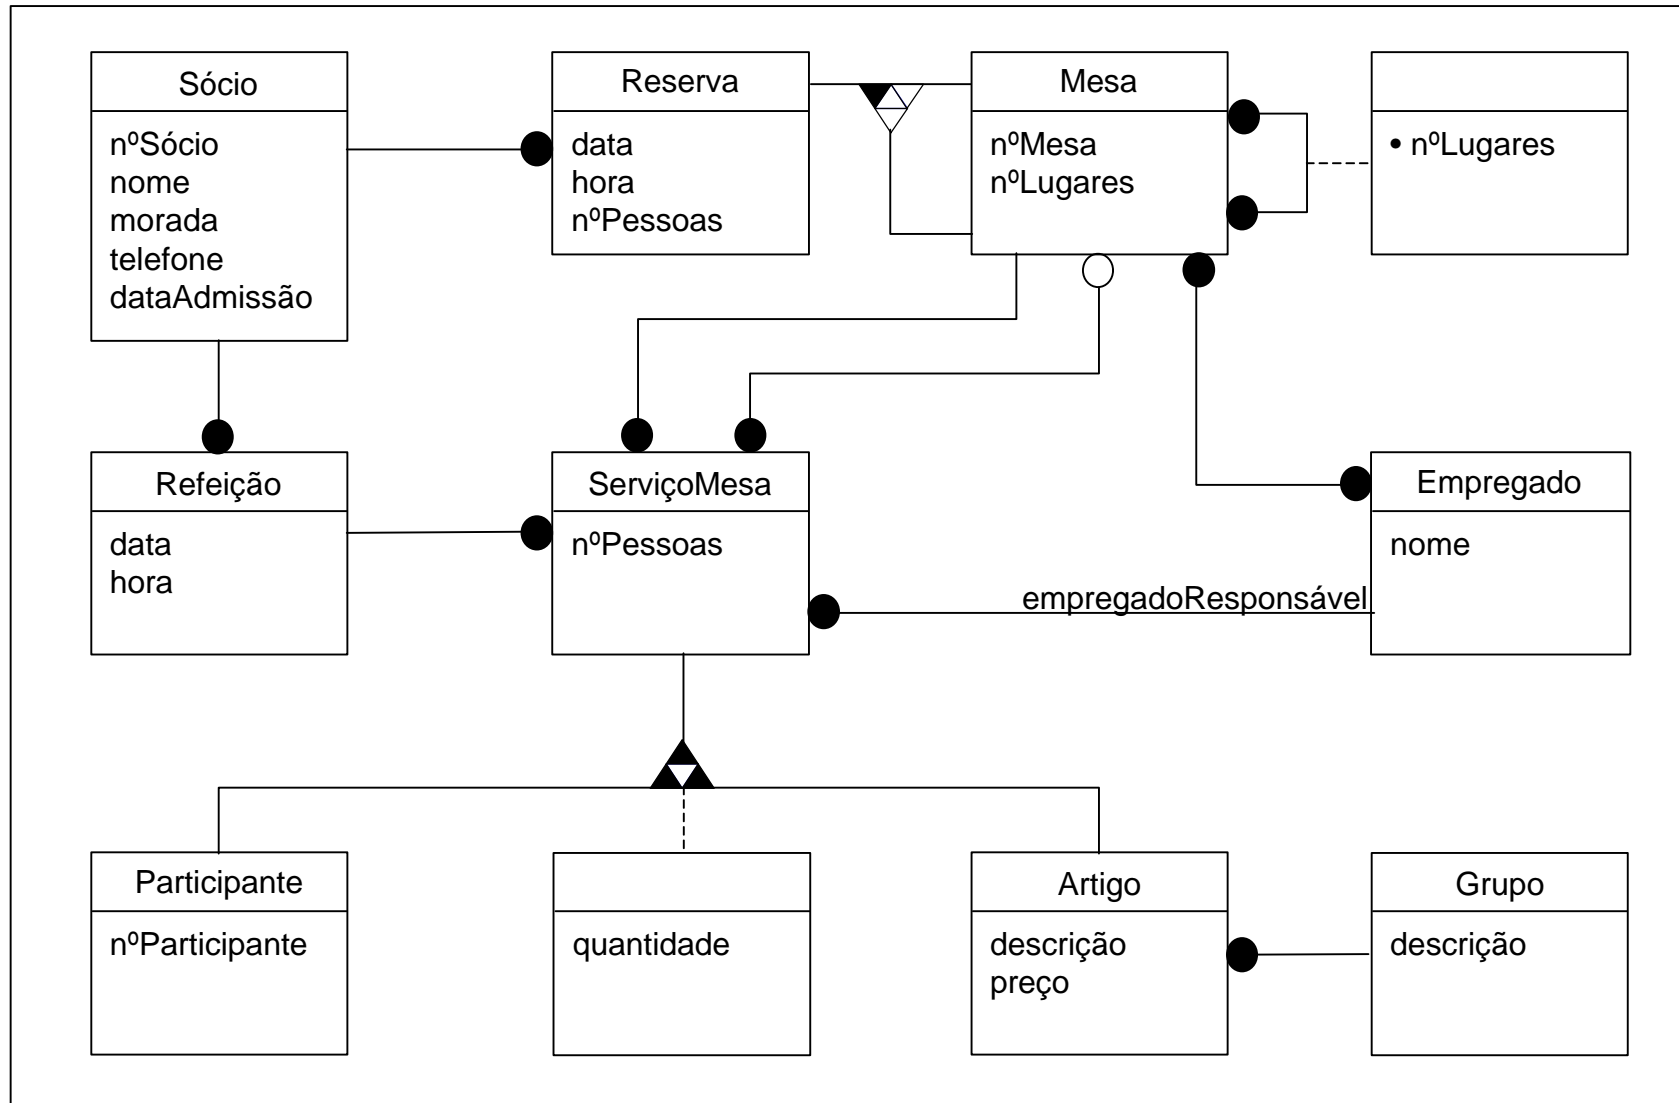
Sócio
nºSócio
nome
morada
telefone
dataAdmissão

Reserva
data
hora
nºPessoas

Mesa
nºMesa
nºLugares

• nºLugares

Refeição
data
hora

ServiçoMesa
nºPessoas

Empregado
nome

empregadoResponsável

Participante
nºParticipante

quantidade

Artigo
descrição
preço

Grupo
descrição